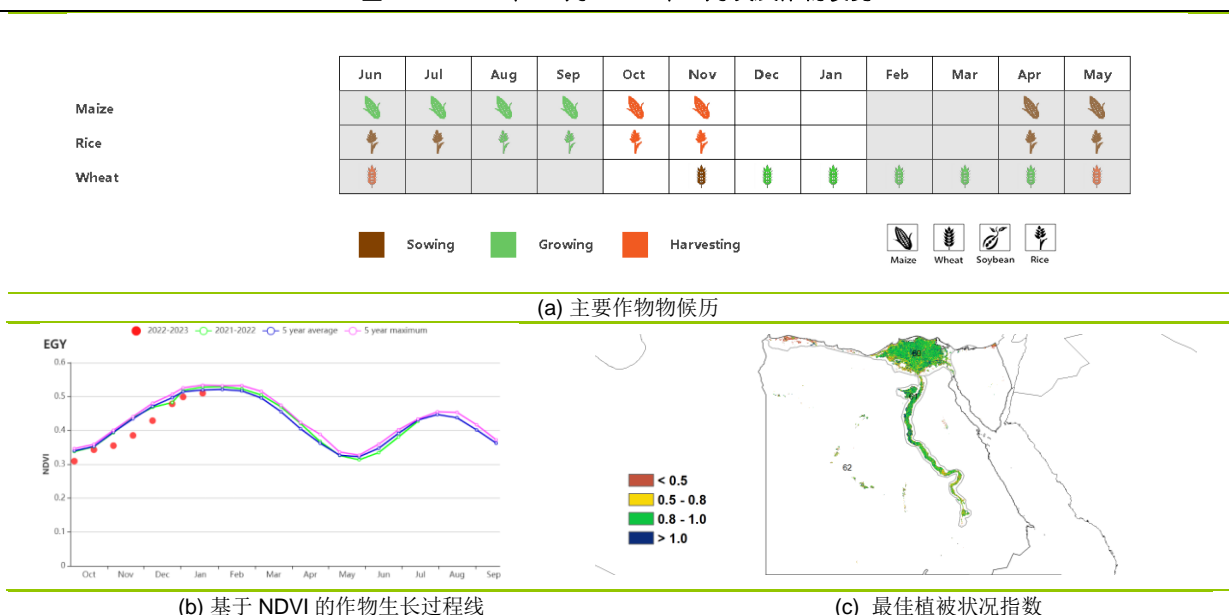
|  | Jun | Jul | Aug | Sep | Oct | Nov | Dec | Jan | Feb | Mar | Apr | May |
|---|---|---|---|---|---|---|---|---|---|---|---|---|
| Maize | | | | | | | | | | | | |
| Rice | | | | | | | | | | | | |
| Wheat | | | | | | | | | | | | |

Sowing Growing Harvesting

Maize Wheat Soybean Rice

(a) 主要作物物候历

EGY

2022-2023 2021-2022 5 year average 5 year maximum

NDVI

0.6 0.5 0.4 0.3 0.2 0.1 0

Oct Nov Dec Jan Feb Mar Apr May Jun Jul Aug Sep

62

62

< 0.5
0.5 - 0.8
0.8 - 1.0
> 1.0

(b) 基于 NDVI 的作物生长过程线

(c) 最佳植被状况指数